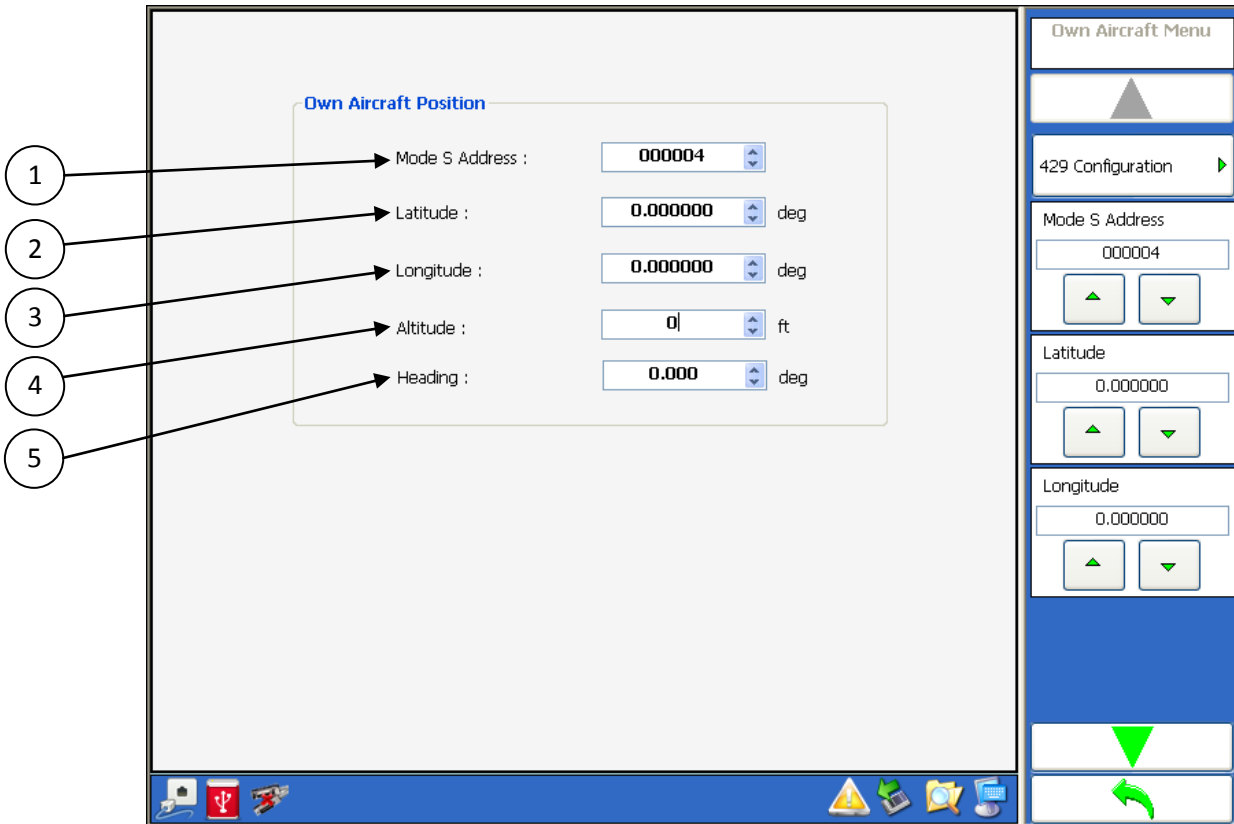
Own Aircraft Position

1
Mode S Address : 000004

2
Latitude : 0.000000 deg

3
Longitude : 0.000000 deg

4
Altitude : 0 ft

5
Heading : 0.000 deg

Own Aircraft Menu

429 Configuration

Mode S Address
000004

Latitude
0.000000

Longitude
0.000000